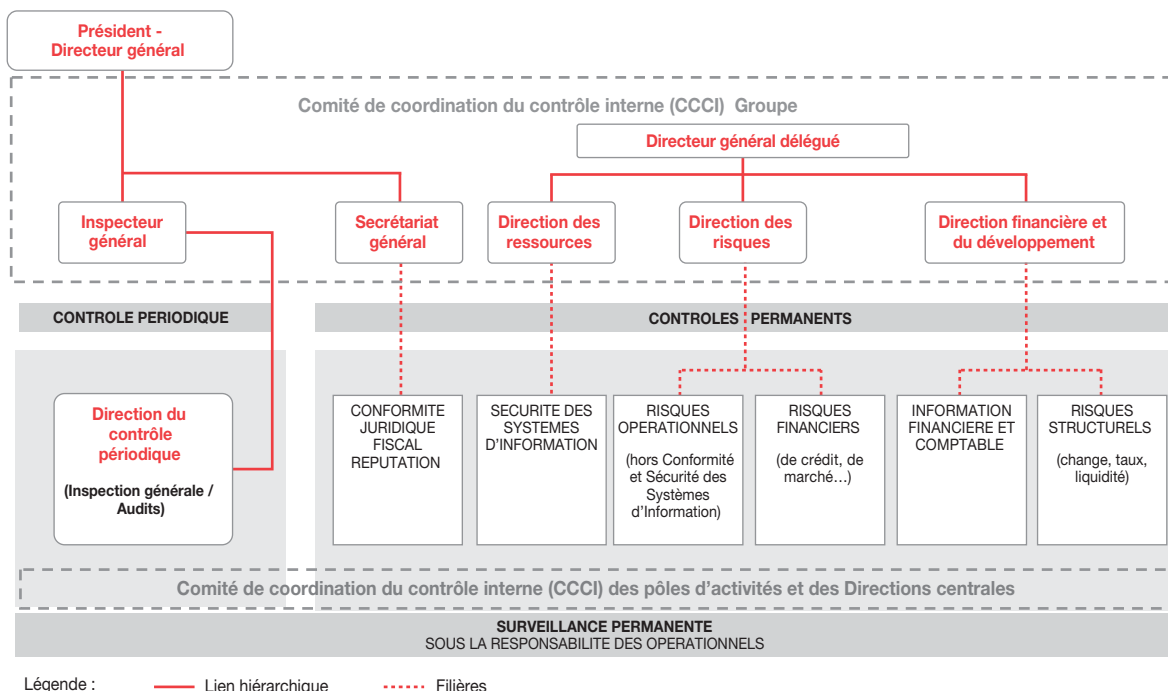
Président - Directeur général

Comité de coordination du contrôle interne (CCCI) Groupe

Directeur général délégué

Inspecteur général

Secrétariat général

Direction des ressources

Direction des risques

Direction financière et du développement

CONTROLE PERIODIQUE

CONTROLES PERMANENTS

Direction du contrôle périodique

(Inspection générale / Audits)

CONFORMITE JURIDIQUE FISCAL REPUTATION

SECURITE DES SYSTEMES D'INFORMATION

RISQUES OPERATIONNELS

(hors Conformité et Sécurité des Systèmes d'Information)

RISQUES FINANCIERS

(de crédit, de marché…)

INFORMATION FINANCIERE ET COMPTABLE

RISQUES STRUCTURELS

(change, taux, liquidité)

Comité de coordination du contrôle interne (CCCI) des pôles d'activités et des Directions centrales

SURVEILLANCE PERMANENTE
SOUS LA RESPONSABILITE DES OPERATIONNELS

Légende : Lien hiérarchique Filières